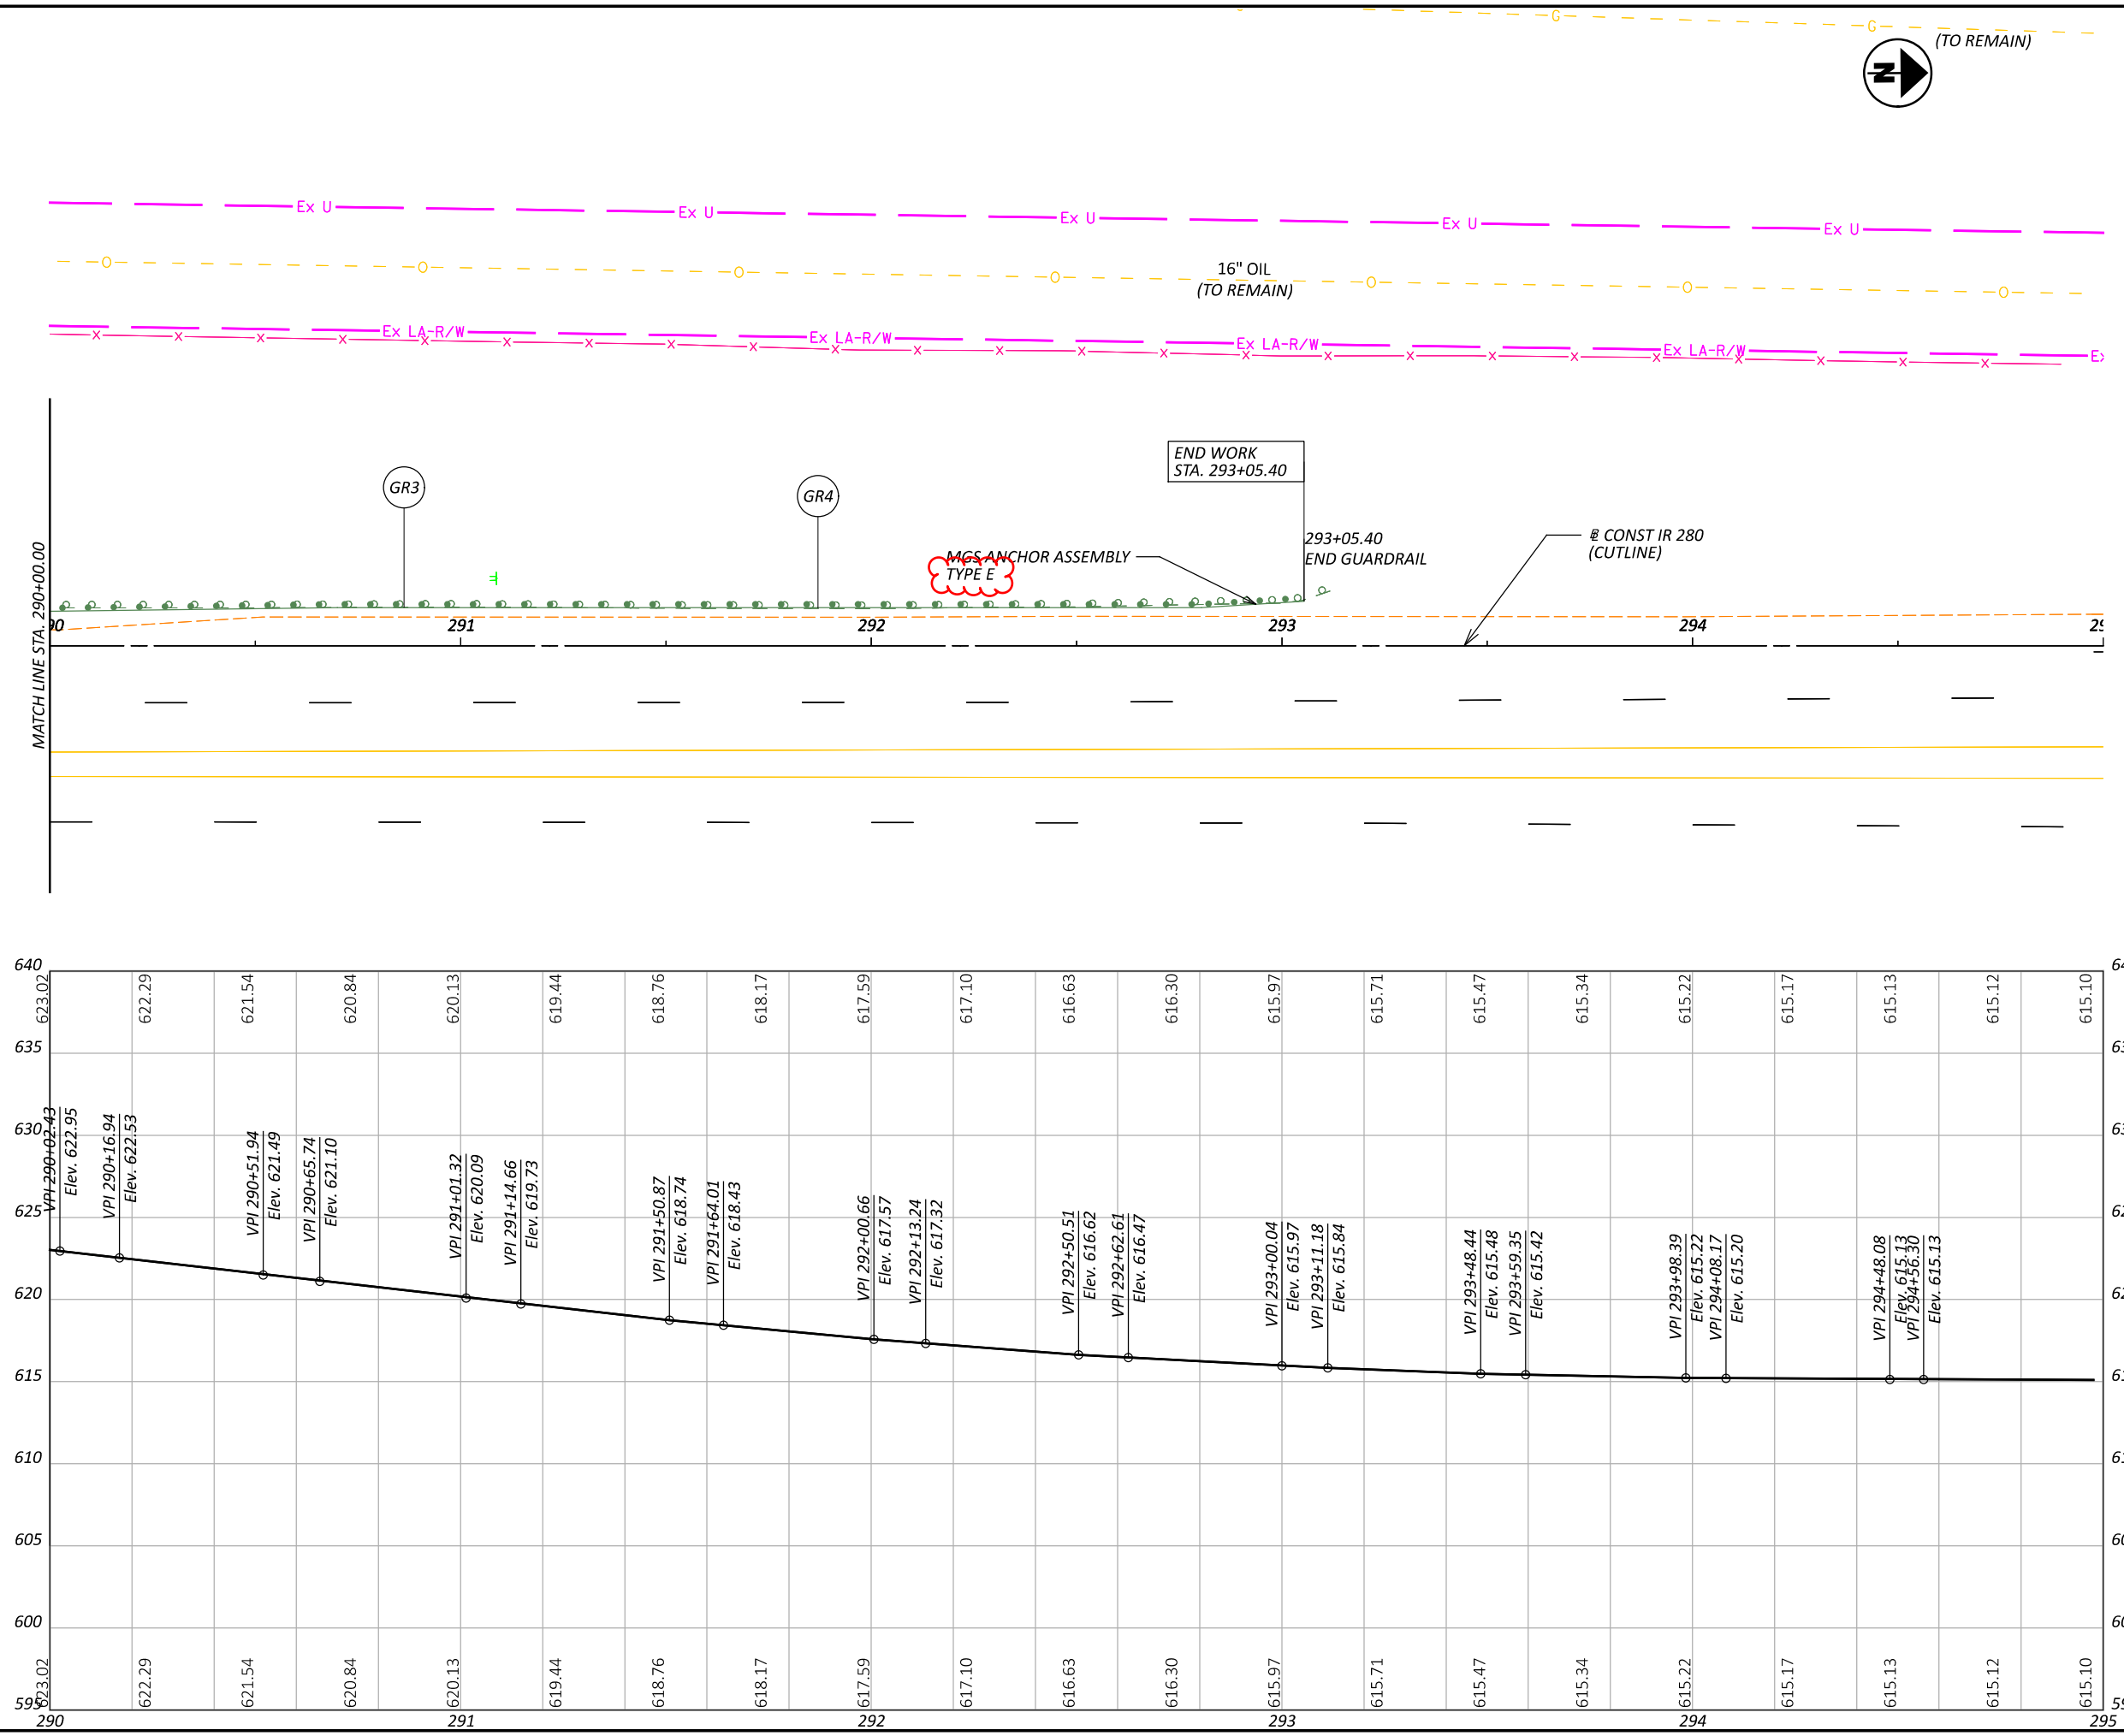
G G (TO REMAIN)

N

Ex U Ex U Ex U Ex U Ex U

16" OIL
(TO REMAIN)

Ex LA-R/W Ex LA-R/W Ex LA-R/W Ex LA-R/W Ex

MATCH LINE STA. 290+00.00

GR3

GR4

END WORK
STA. 293+05.40

293+05.40
END GUARDRAIL

℄ CONST IR 280
(CUTLINE)

MGS ANCHOR ASSEMBLY
TYPE E

90 291 292 293 294 29

640 635 630 625 620 615 610 605 600 595

623.02 622.29 621.54 620.84 620.13 619.44 618.76 618.17 617.59 617.10 616.63 616.30 615.97 615.71 615.47 615.34 615.22 615.17 615.13 615.12 615.10

VPI 290+02.43 Elev. 622.95
VPI 290+16.94 Elev. 622.53
VPI 290+51.94 Elev. 621.49
VPI 290+65.74 Elev. 621.10
VPI 291+01.32 Elev. 620.09
VPI 291+14.66 Elev. 619.73
VPI 291+50.87 Elev. 618.74
VPI 291+64.01 Elev. 618.43
VPI 292+00.66 Elev. 617.57
VPI 292+13.24 Elev. 617.32
VPI 292+50.51 Elev. 616.62
VPI 292+62.61 Elev. 616.47
VPI 293+00.04 Elev. 615.97
VPI 293+11.18 Elev. 615.84
VPI 293+48.44 Elev. 615.48
VPI 293+59.35 Elev. 615.42
VPI 293+98.39 Elev. 615.22
VPI 294+08.17 Elev. 615.20
VPI 294+48.08 Elev. 615.13
VPI 294+56.30 Elev. 615.13

623.02 622.29 621.54 620.84 620.13 619.44 618.76 618.17 617.59 617.10 616.63 616.30 615.97 615.71 615.47 615.34 615.22 615.17 615.13 615.12 615.10

64 63 63 62 62 61 61 60 60 59

290 291 292 293 294 295